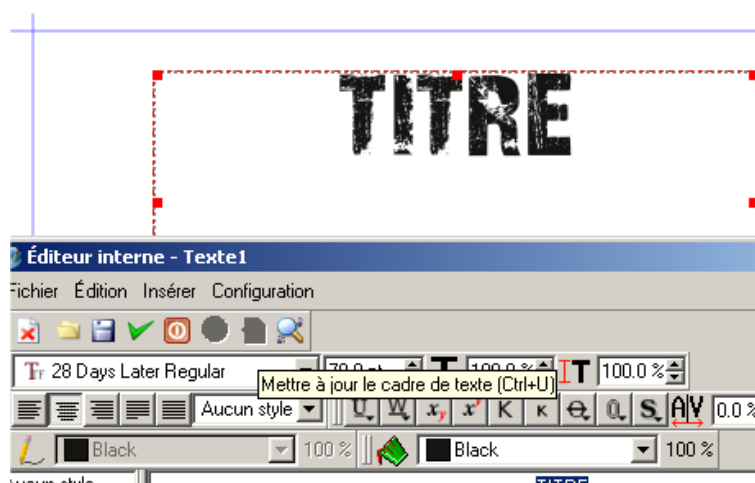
TITRE

Éditeur interne - Texte1

Fichier Édition Insérer Configuration

28 Days Later Regular

70.0 pt

100.0 %

100.0 %

Mettre à jour le cadre de texte (Ctrl+U)

Aucun style

0.0 %

Black

100 %

Black

100 %

TITRE